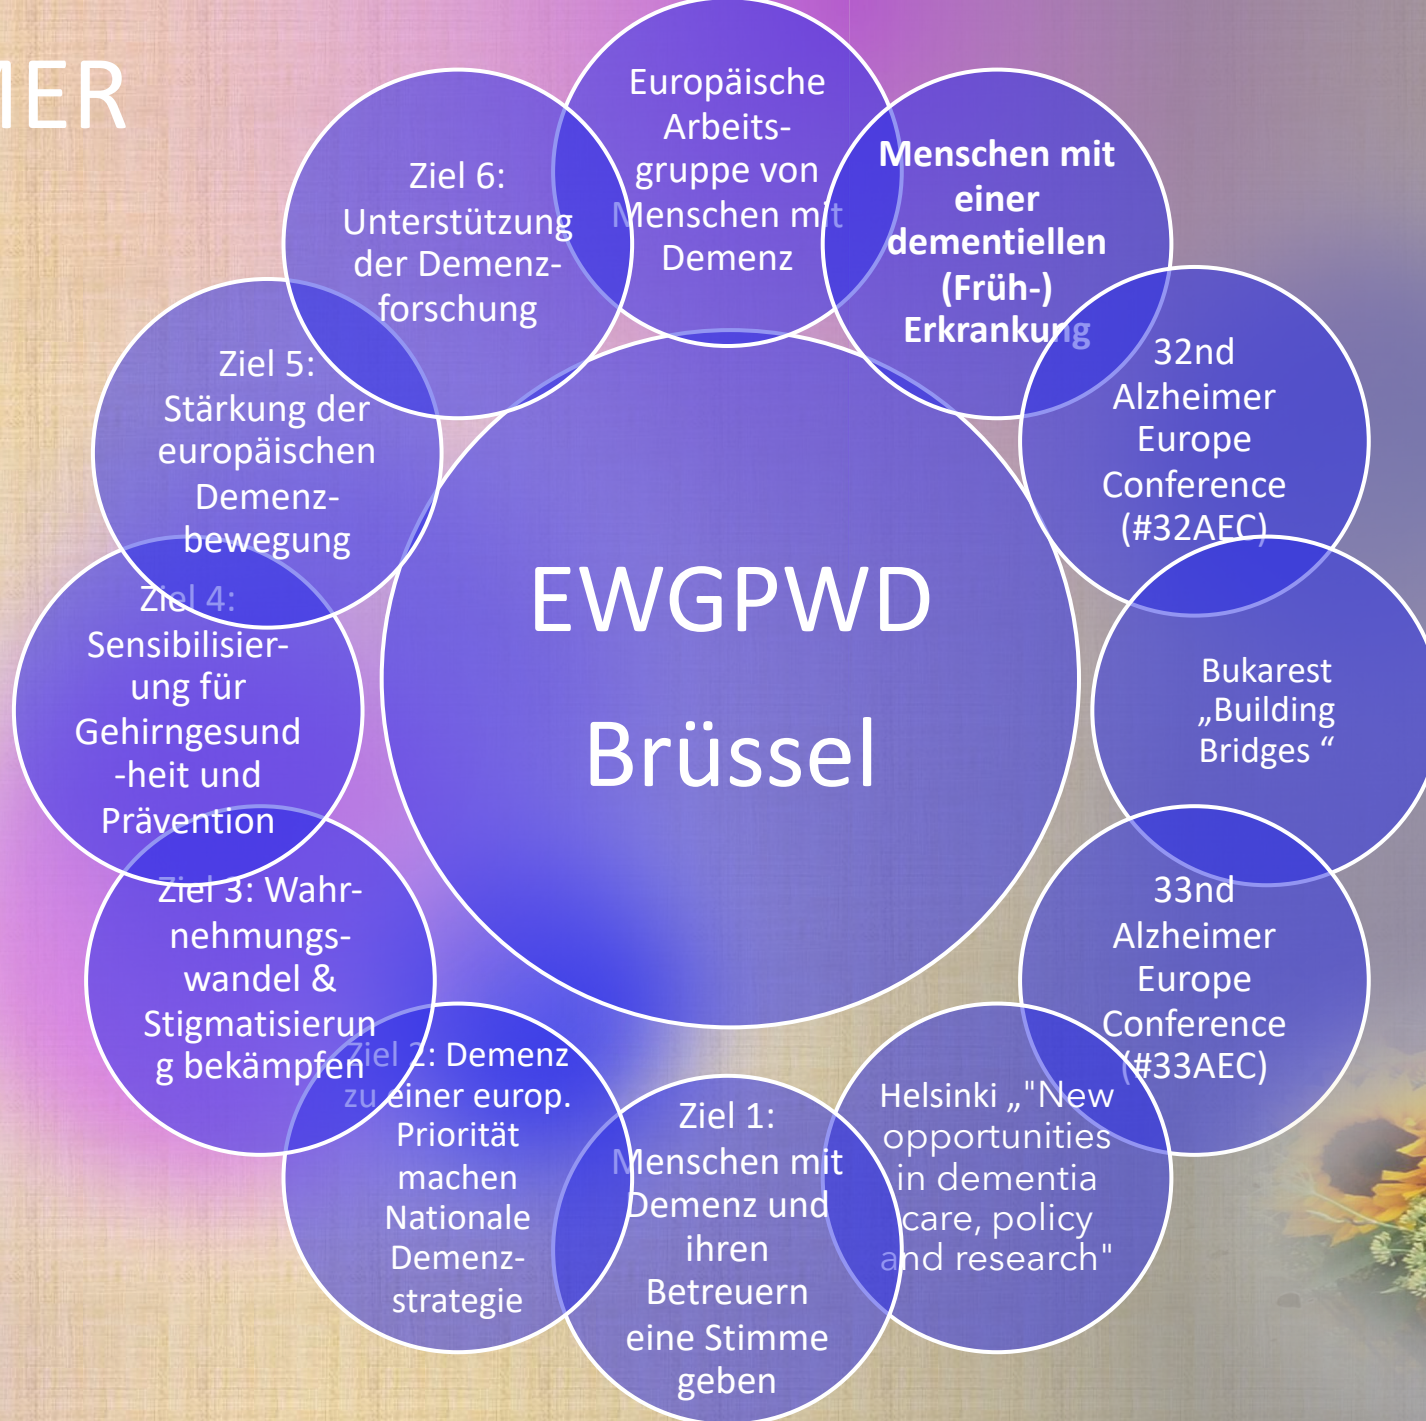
IER

EWGPWD Brüssel

Europäische Arbeitsgruppe von Menschen mit Demenz

Menschen mit einer dementiellen (Früh-) Erkrankung

32nd Alzheimer Europe Conference (#32AEC)

Bukarest „Building Bridges “

33nd Alzheimer Europe Conference (#33AEC)

Helsinki „"New opportunities in dementia care, policy and research"

Ziel 1: Menschen mit Demenz und ihren Betreuern eine Stimme geben

Ziel 2: Demenz zu einer europ. Priorität machen Nationale Demenzstrategie

Ziel 3: Wahrnehmungswandel & Stigmatisierung bekämpfen

Ziel 4: Sensibilisierung für Gehirngesund-heit und Prävention

Ziel 5: Stärkung der europäischen Demenzbewegung

Ziel 6: Unterstützung der Demenzforschung